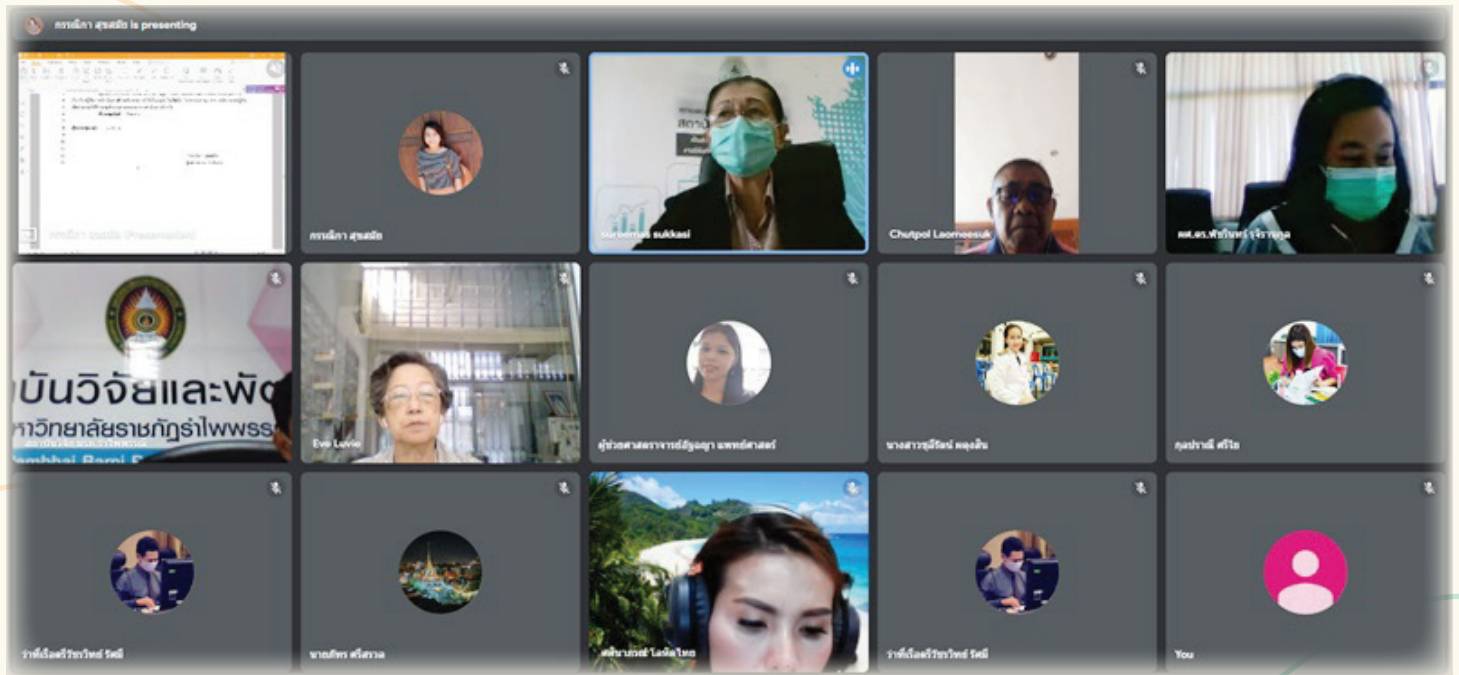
กรรณิกา สุขสมัย is presenting

กรรณิกา สุขสมัย (Presentation)

กรรณิกา สุขสมัย

Suremas sukkasi

Chutpol Laomeesuk

ผศ.ดร.พัชรินทร์ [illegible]

บันวิจัยและพัฒ
หาวิทยาลัยราชภัฏรำไพพรรณ

Eve Luvie

ผู้ช่วยศาสตราจารย์ธัญญา แพทย์ศาสตร์

นางสาวชุลีรัตน์ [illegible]

กุลปรานี ศรีใจ

ว่าที่เรือตรีวิรัชวิทย์ รัตมี

นายภัทร ศรีสวาด

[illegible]

ว่าที่เรือตรีวิรัชวิทย์ รัตมี

You